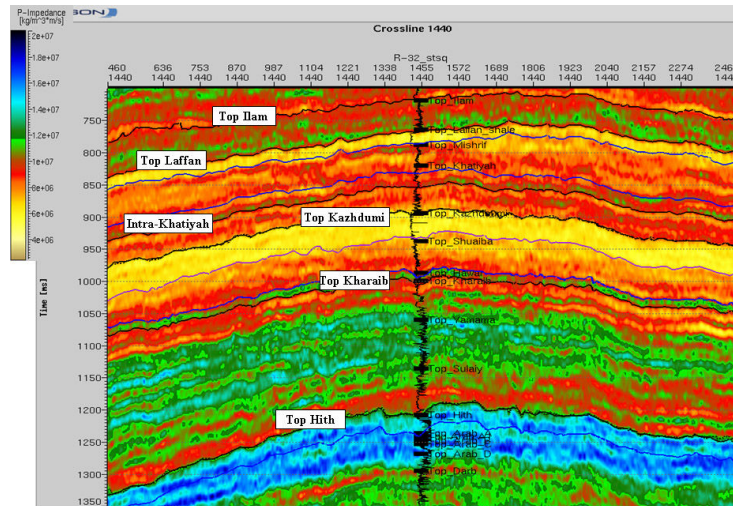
P-Impedance
[kg/m^3*m/s]
2e+07
1.8e+07
1.6e+07
1.4e+07
1.2e+07
1e+07
8e+06
6e+06
4e+06

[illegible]SON

Crossline 1440

R-32_stsq

| 460 | 636 | 753 | 870 | 987 | 1104 | 1221 | 1338 | 1455 | 1572 | 1689 | 1806 | 1923 | 2040 | 2157 | 2274 | 246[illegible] |
|---|---|---|---|---|---|---|---|---|---|---|---|---|---|---|---|---|
| 1440 | 1440 | 1440 | 1440 | 1440 | 1440 | 1440 | 1440 | 1440 | 1440 | 1440 | 1440 | 1440 | 1440 | 1440 | 1440 | 1440 |

Time [ms]
750
800
850
900
950
1000
1050
1100
1150
1200
1250
1300
1350

Top Ilam
Top Laffan
Intra-Khatiyah
Top Kazhdumi
Top Kharaib
Top Hith

Top_Ilam
Top_Laffan_shale
Top_Mishrif
Top_Khatiyah
Top_Kazhdumi
Top_Shuaiba
Top_Hawar
Top_Kharaib
Top_Yamama
Top_Sulaiy
Top_Hith
Top_Arab_A
Top_Arab_C
Top_Arab_D
Top_Darb